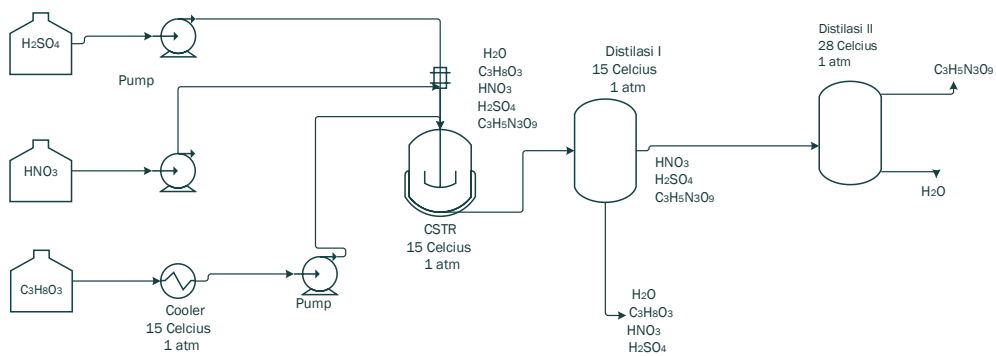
$H_2SO_4$

Pump

$HNO_3$

$C_3H_8O_3$

Cooler
15 Celcius
1 atm

Pump

$H_2O$
$C_3H_8O_3$
$HNO_3$
$H_2SO_4$
$C_3H_5N_3O_9$

CSTR
15 Celcius
1 atm

Distilasi I
15 Celcius
1 atm

$HNO_3$
$H_2SO_4$
$C_3H_5N_3O_9$

$H_2O$
$C_3H_8O_3$
$HNO_3$
$H_2SO_4$

Distilasi II
28 Celcius
1 atm

$C_3H_5N_3O_9$

$H_2O$